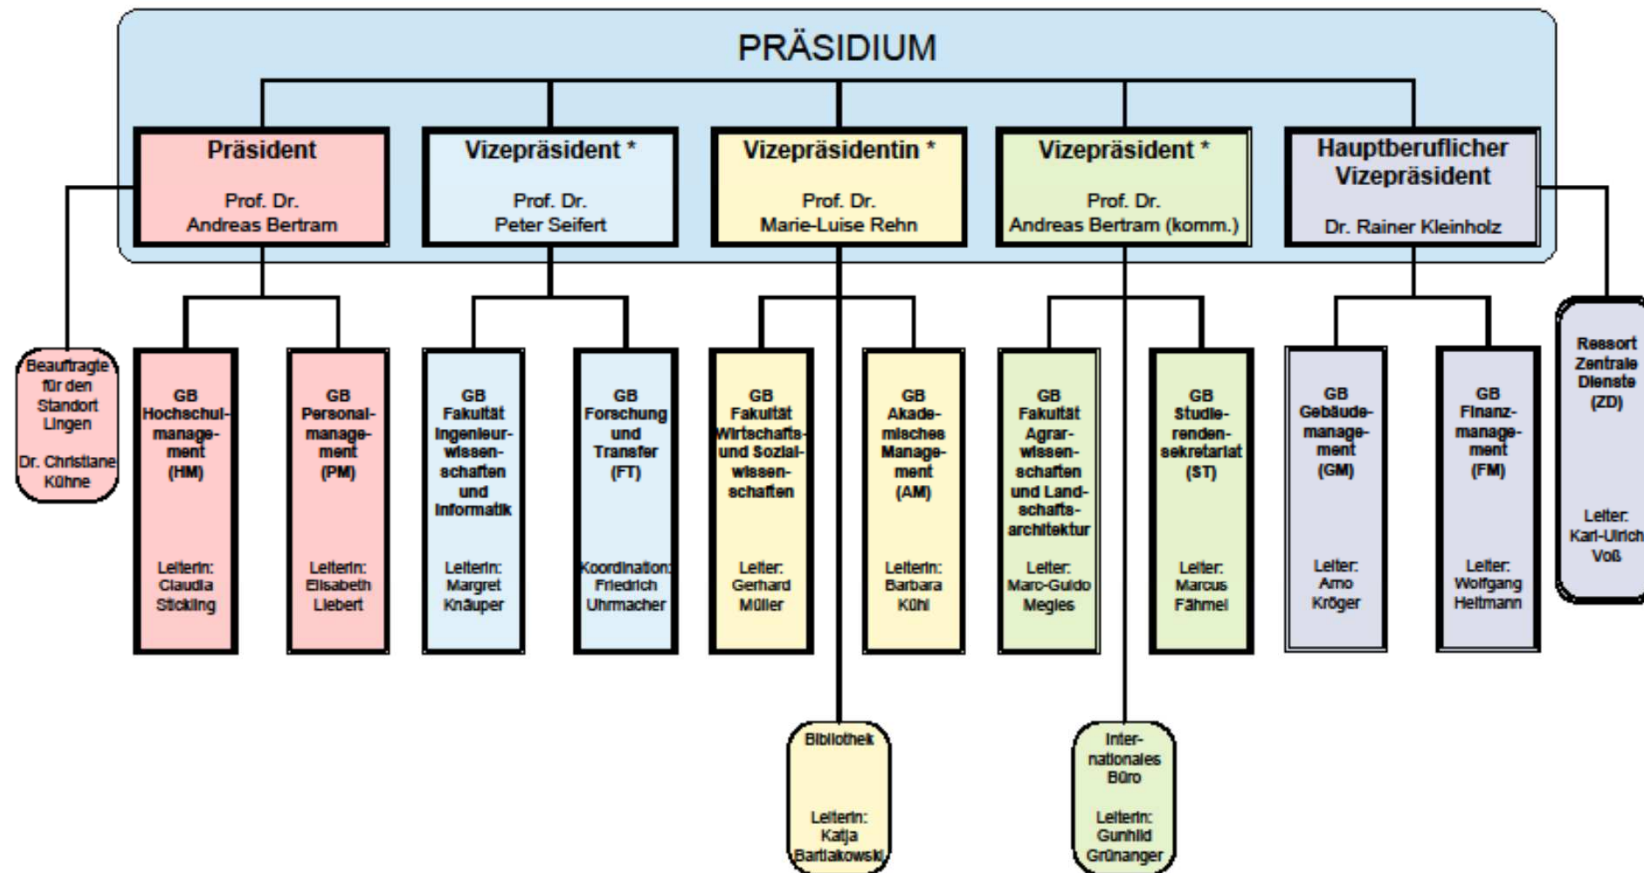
PRÄSIDIUM

Präsident
Prof. Dr. Andreas Bertram

Vizepräsident *
Prof. Dr. Peter Seifert

Vizepräsidentin *
Prof. Dr. Marie-Luise Rehn

Vizepräsident *
Prof. Dr. Andreas Bertram (komm.)

Hauptberuflicher Vizepräsident
Dr. Rainer Kleinholz

Beauftragte für den Standort Lingen
Dr. Christiane Kühne

GB Hochschulmanagement (HM)
Leiterin: Claudia Sticking

GB Personalmanagement (PM)
Leiterin: Elisabeth Liebert

GB Fakultät Ingenieurwissenschaften und Informatik
Leiterin: Margret Knäuper

GB Forschung und Transfer (FT)
Koordination: Friedrich Uhrmacher

GB Fakultät Wirtschafts- und Sozialwissenschaften
Leiter: Gerhard Müller

GB Akademisches Management (AM)
Leiterin: Barbara Kühl

GB Fakultät Agrarwissenschaften und Landschaftsarchitektur
Leiter: Marc-Guido Megies

GB Studierendensekretariat (ST)
Leiter: Marcus Fähmel

GB Gebäudemanagement (GM)
Leiter: Arno Kröger

GB Finanzmanagement (FM)
Leiter: Wolfgang Heitmann

Ressort Zentrale Dienste (ZD)
Leiter: Karl-Ulrich Voß

Bibliothek
Leiterin: Katja Bartlakowski

Internationales Büro
Leiterin: Gunhild Grünanger